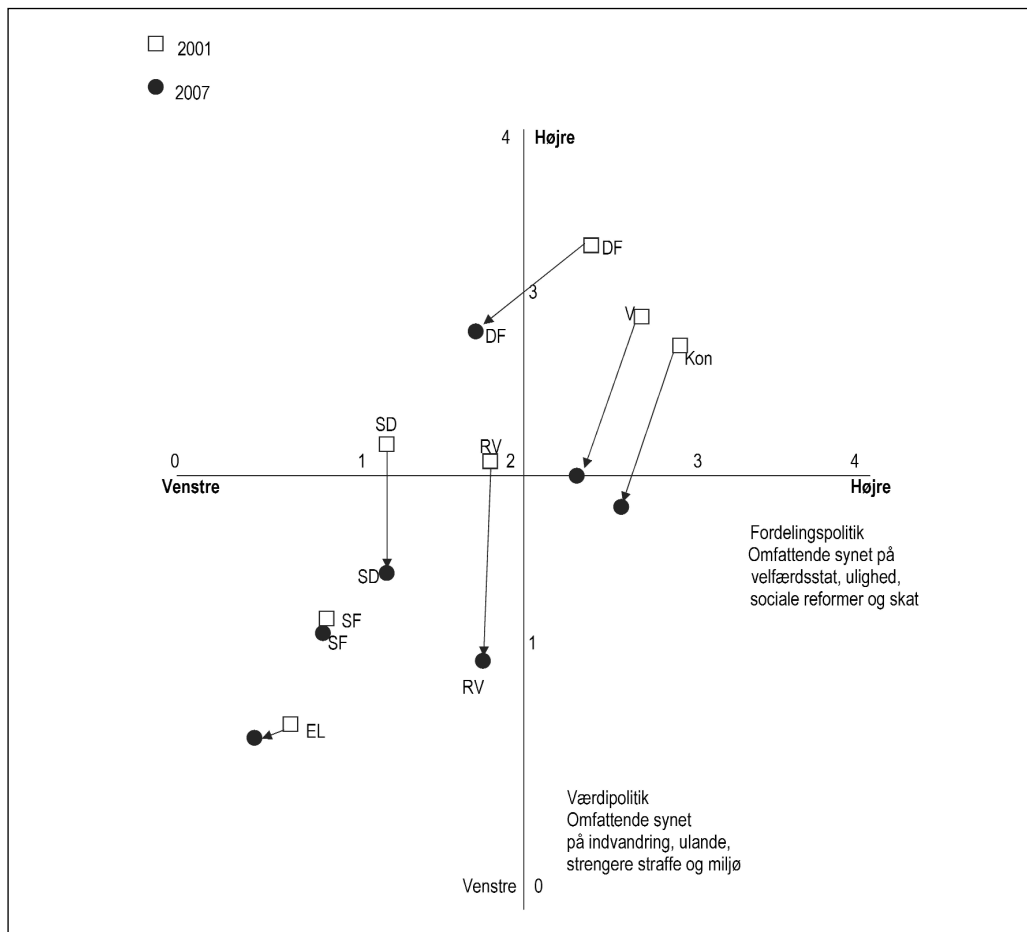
□ 2001

● 2007

4 Højre

DF

3

DF

V

Kon

SD

RV

0

1

2

3

4

Venstre

Højre

Fordelingspolitik
Omfattende synet på velfærdsstat, ulighed, sociale reformer og skat

SD

SF

SF

1

RV

EL

Værdipolitik
Omfattende synet på indvandring, ulande, strengere straffe og miljø

Venstre 0